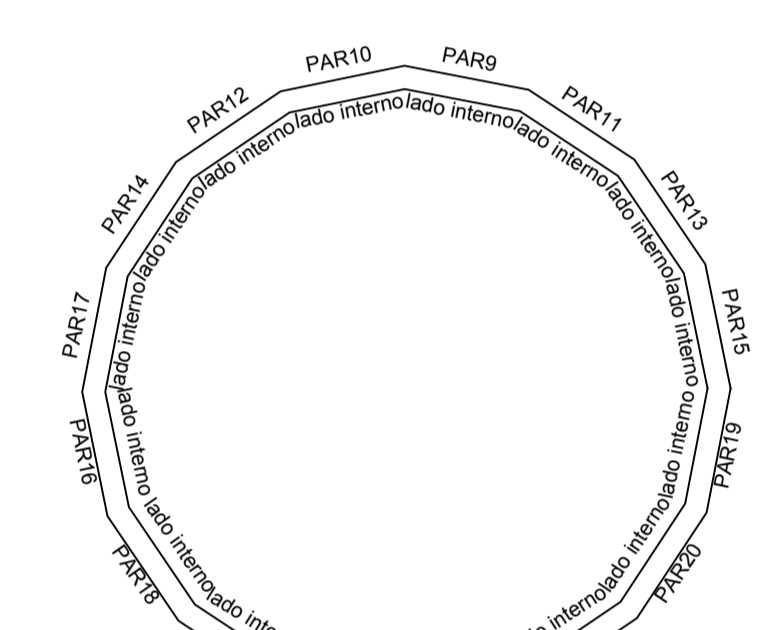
PAR10
PAR9
PAR12
PAR11
PAR14
PAR13
PAR17
PAR15
PAR16
PAR19
PAR18
PAR20
lado interno
lado interno
lado interno
lado interno
lado interno
lado interno
lado interno
lado interno
lado interno
lado interno
lado interno
lado interno
lado interno
lado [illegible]
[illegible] interno